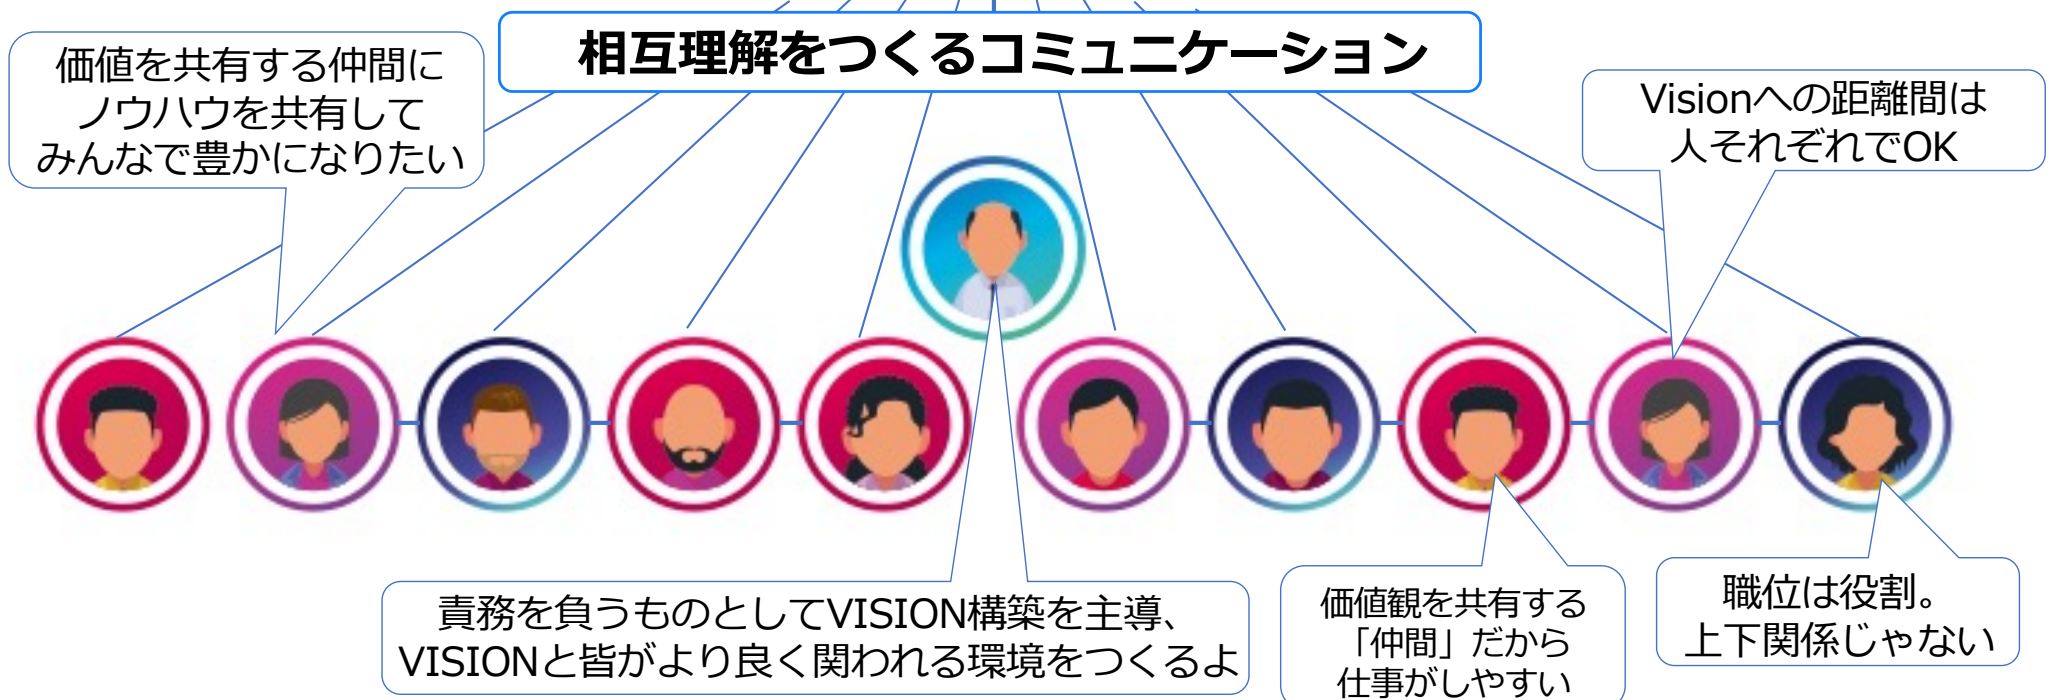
相互理解をつくるコミュニケーション

価値を共有する仲間に
ノウハウを共有して
みんなで豊かになりたい

Visionへの距離間は
人それぞれでOK

責務を負うものとしてVISION構築を主導、
VISIONと皆がより良く関われる環境をつくるよ

価値観を共有する
「仲間」だから
仕事がしやすい

職位は役割。
上下関係じゃない